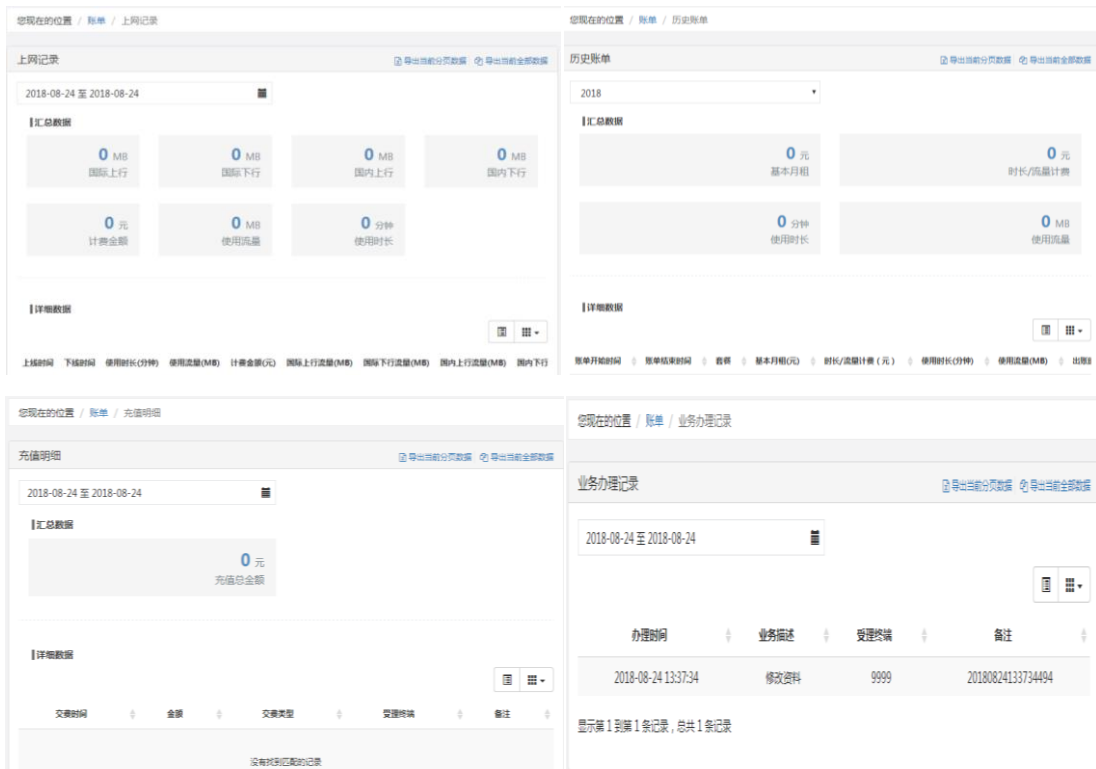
您现在的位置 / 账单 / 上网记录

上网记录

导出当前分页数据 导出当前全部数据

2018-08-24 至 2018-08-24

汇总数据

0 MB 国际上行

0 MB 国际下行

0 MB 国内上行

0 MB 国内下行

0 元 计费金额

0 MB 使用流量

0 分钟 使用时长

详细数据

| 上线时间 | 下线时间 | 使用时长(分钟) | 使用流量(MB) | 计费金额(元) | 国际上行流量(MB) | 国际下行流量(MB) | 国内上行流量(MB) | 国内下行 |
|---|---|---|---|---|---|---|---|---|

您现在的位置 / 账单 / 历史账单

历史账单

导出当前分页数据 导出当前全部数据

2018

汇总数据

0 元 基本月租

0 元 时长/流量计费

0 分钟 使用时长

0 MB 使用流量

详细数据

| 账单开始时间 | 账单结束时间 | 套餐 | 基本月租(元) | 时长/流量计费（元） | 使用时长(分钟) | 使用流量(MB) | 出账 |
|---|---|---|---|---|---|---|---|

您现在的位置 / 账单 / 充值明细

充值明细

导出当前分页数据 导出当前全部数据

2018-08-24 至 2018-08-24

汇总数据

0 元 充值总金额

详细数据

| 交易时间 | 金额 | 交易类型 | 受理终端 | 备注 |
|---|---|---|---|---|
| 没有找到匹配的记录 | | | | |

您现在的位置 / 账单 / 业务办理记录

业务办理记录

导出当前分页数据 导出当前全部数据

2018-08-24 至 2018-08-24

| 办理时间 | 业务描述 | 受理终端 | 备注 |
|---|---|---|---|
| 2018-08-24 13:37:34 | 修改资料 | 9999 | 20180824133734494 |

显示第 1 到第 1 条记录，总共 1 条记录